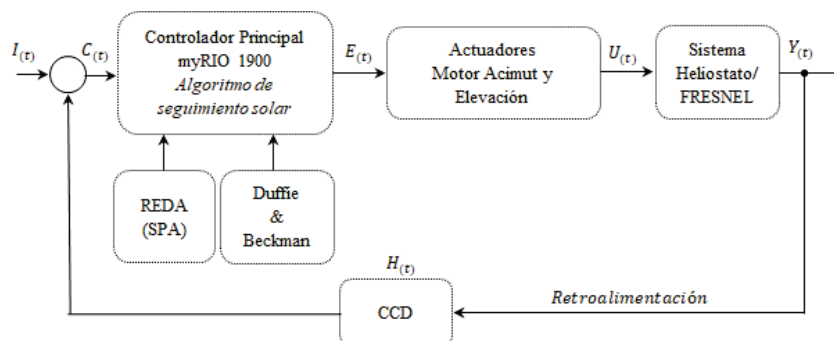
$I_{(t)}$

$C_{(t)}$

Controlador Principal myRIO 1900 *Algoritmo de seguimiento solar*

$E_{(t)}$

Actuadores Motor Acimut y Elevación

$U_{(t)}$

Sistema Heliostato/ FRESNEL

$Y_{(t)}$

REDA (SPA)

Duffie & Beckman

$H_{(t)}$

CCD

*Retroalimentación*